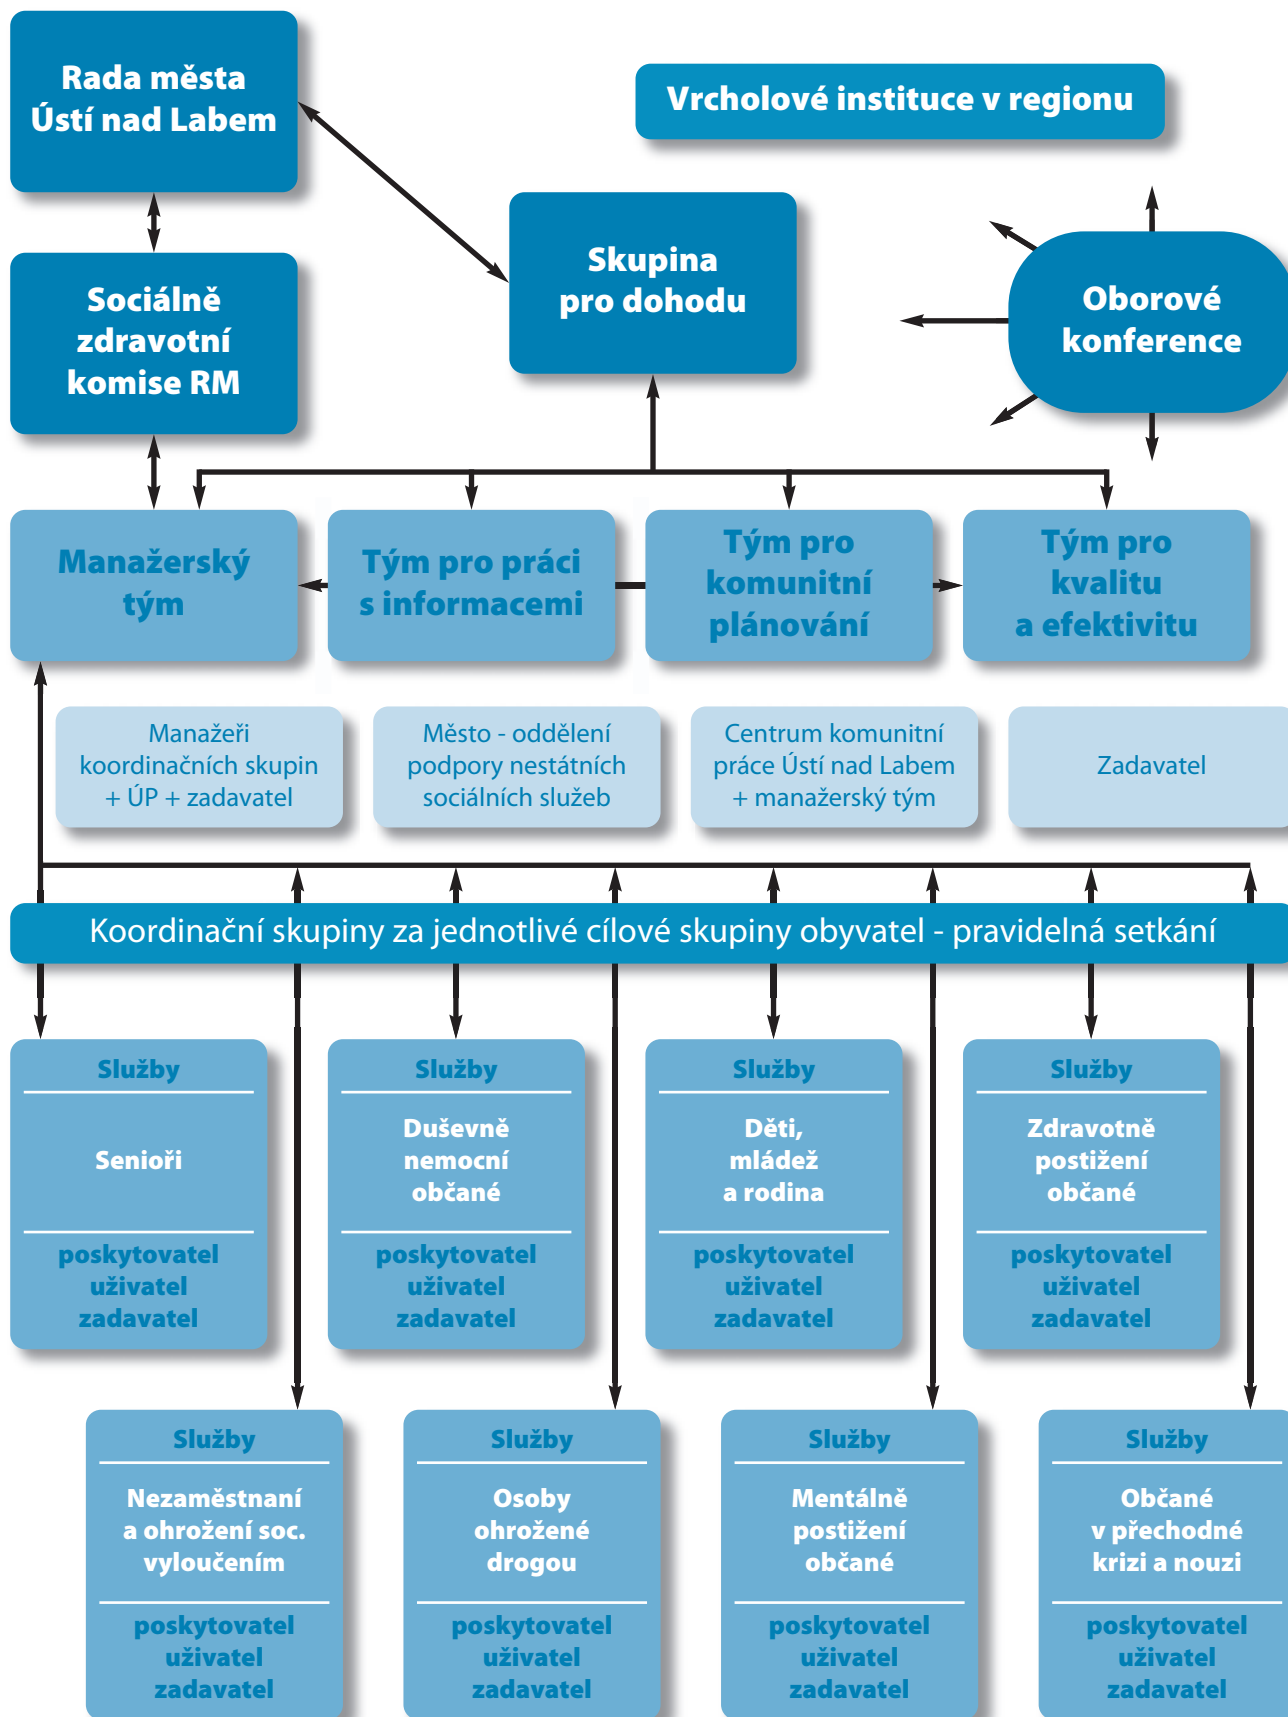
Rada města Ústí nad Labem

Vrcholové instituce v regionu

Skupina pro dohodu

Sociálně zdravotní komise RM

Oborové konference

Manažerský tým

Tým pro práci s informacemi

Tým pro komunitní plánování

Tým pro kvalitu a efektivitu

Manažeři koordinačních skupin + ÚP + zadavatel

Město - oddělení podpory nestátních sociálních služeb

Centrum komunitní práce Ústí nad Labem + manažerský tým

Zadavatel

Koordinační skupiny za jednotlivé cílové skupiny obyvatel - pravidelná setkání

Služby
Senioři
poskytovatel
uživatel
zadavatel

Služby
Duševně nemocní občané
poskytovatel
uživatel
zadavatel

Služby
Děti, mládež a rodina
poskytovatel
uživatel
zadavatel

Služby
Zdravotně postižení občané
poskytovatel
uživatel
zadavatel

Služby
Nezaměstnaní a ohrožení soc. vyloučením
poskytovatel
uživatel
zadavatel

Služby
Osoby ohrožené drogou
poskytovatel
uživatel
zadavatel

Služby
Mentálně postižení občané
poskytovatel
uživatel
zadavatel

Služby
Občané v přechodné krizi a nouzi
poskytovatel
uživatel
zadavatel